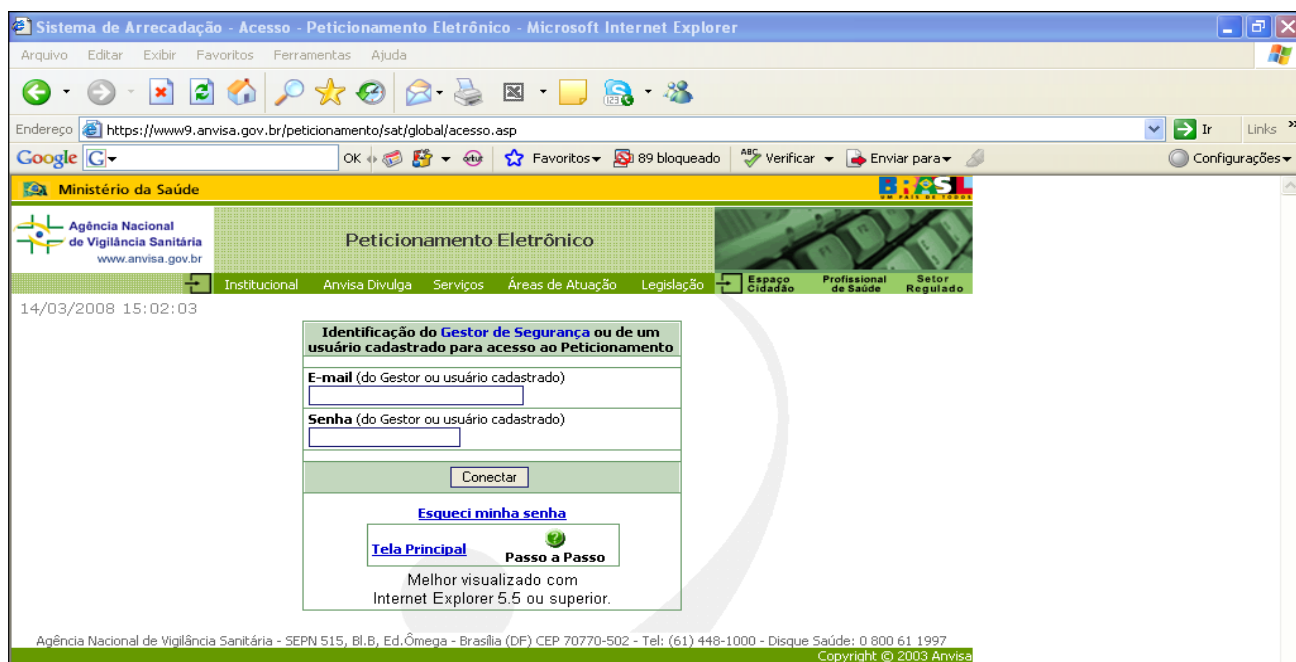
Sistema de Arrecadação - Acesso - Peticionamento Eletrônico - Microsoft Internet Explorer

Arquivo Editar Exibir Favoritos Ferramentas Ajuda

Endereço https://www9.anvisa.gov.br/peticionamento/sat/global/acesso.asp Ir Links

Google G OK Favoritos 89 bloqueado Verificar Enviar para Configurações

Ministério da Saúde

BRASIL UM PAÍS DE TODOS

Agência Nacional de Vigilância Sanitária www.anvisa.gov.br

Peticionamento Eletrônico

Institucional Anvisa Divulga Serviços Áreas de Atuação Legislação Espaço Cidadão Profissional de Saúde Setor Regulado

14/03/2008 15:02:03

Identificação do Gestor de Segurança ou de um usuário cadastrado para acesso ao Peticionamento

E-mail (do Gestor ou usuário cadastrado)

Senha (do Gestor ou usuário cadastrado)

Conectar

Esqueci minha senha

Tela Principal

Passo a Passo

Melhor visualizado com Internet Explorer 5.5 ou superior.

Agência Nacional de Vigilância Sanitária - SEPN 515, Bl.B, Ed.Ômega - Brasília (DF) CEP 70770-502 - Tel: (61) 448-1000 - Disque Saúde: 0 800 61 1997

Copyright © 2003 Anvisa